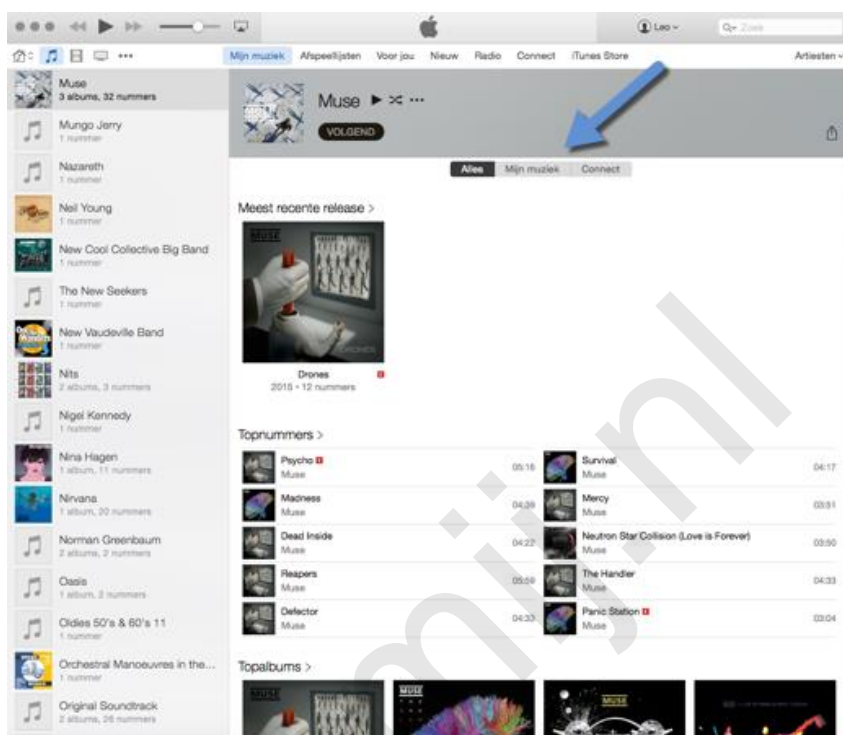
Leo
Zoek

Mijn muziek
Afspeellijsten
Voor jou
Nieuw
Radio
Connect
iTunes Store
Artiesten

Muse
3 albums, 32 nummers
Mungo Jerry
1 nummer
Nazareth
1 nummer
Neil Young
1 nummer
New Cool Collective Big Band
1 nummer
The New Seekers
1 nummer
New Vaudeville Band
1 nummer
Nits
2 albums, 3 nummers
Nigel Kennedy
1 nummer
Nina Hagen
1 album, 11 nummers
Nirvana
1 album, 20 nummers
Norman Greenbaum
2 albums, 2 nummers
Oasis
1 album, 2 nummers
Oldies 50's & 60's 11
1 nummer
Orchestral Manoeuvres in the...
1 nummer
Original Soundtrack
2 albums, 26 nummers

Muse
VOLGEND

Alles
Mijn muziek
Connect

Meest recente release >

MUSE
DRONES
Drones
2015 • 12 nummers

Topnummers >

| | | | | |
|---|---|---|---|---|
| Psycho E Muse | 05:16 | | Survival Muse | 04:17 |
| Madness Muse | 04:39 | | Mercy Muse | 03:51 |
| Dead Inside Muse | 04:22 | | Neutron Star Collision (Love is Forever) Muse | 03:50 |
| Reapers Muse | 05:59 | | The Handler Muse | 04:33 |
| Defector Muse | 04:33 | | Panic Station E Muse | 03:04 |

Topalbums >

MUSE
MUSE
MUSE

mijn.nl